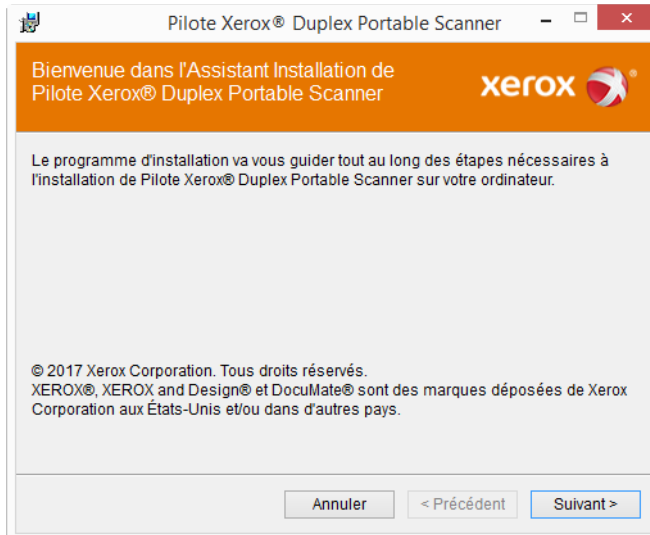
Pilote Xerox® Duplex Portable Scanner

Bienvenue dans l'Assistant Installation de Pilote Xerox® Duplex Portable Scanner

xerox

Le programme d'installation va vous guider tout au long des étapes nécessaires à l'installation de Pilote Xerox® Duplex Portable Scanner sur votre ordinateur.

© 2017 Xerox Corporation. Tous droits réservés.
XEROX®, XEROX and Design® et DocuMate® sont des marques déposées de Xerox Corporation aux États-Unis et/ou dans d'autres pays.

Annuler | < Précédent | Suivant >